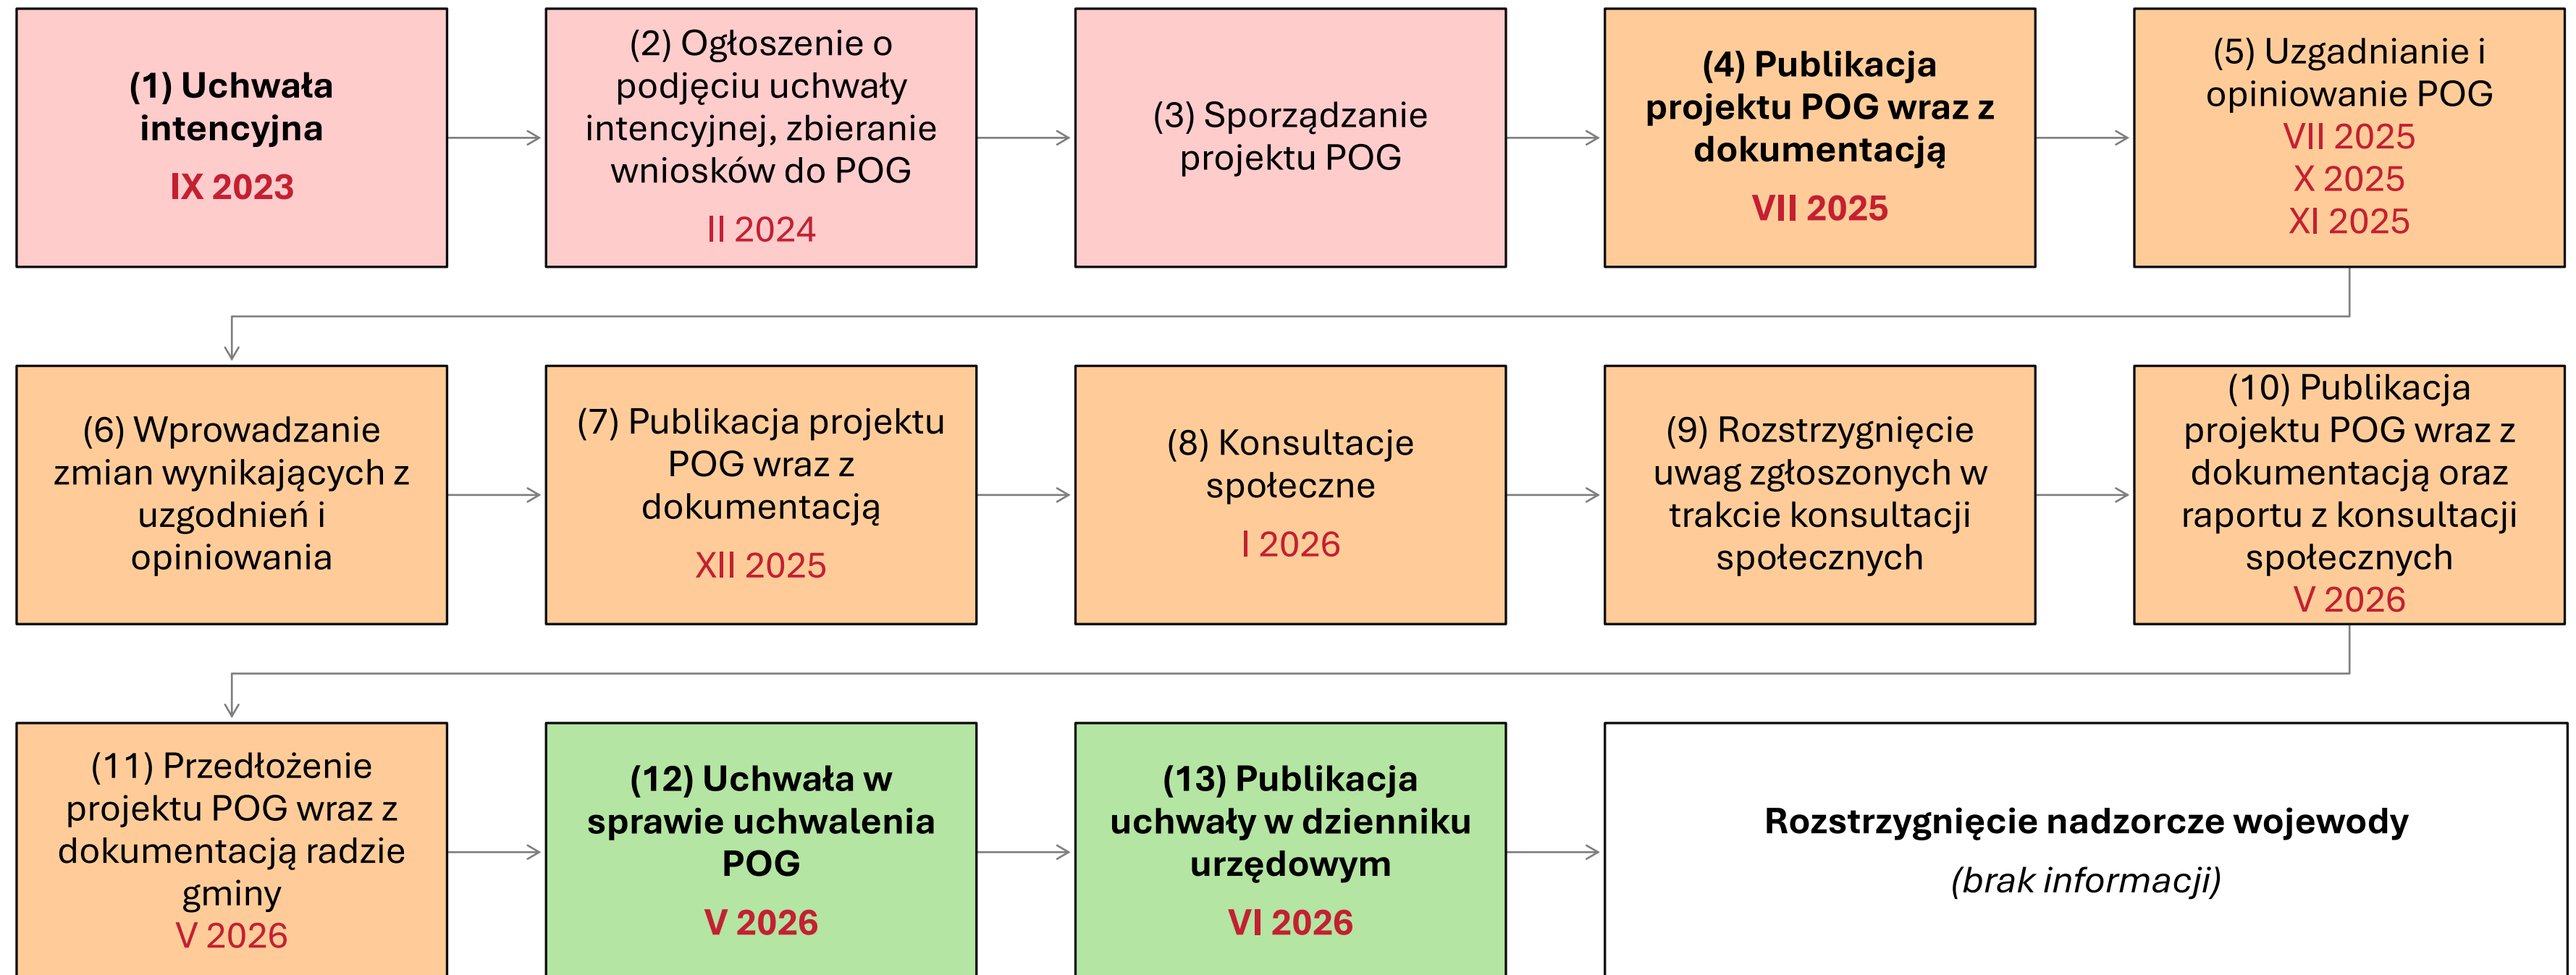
(1) Uchwała intencyjna
IX 2023

(2) Ogłoszenie o podjęciu uchwały intencyjnej, zbieranie wniosków do POG
II 2024

(3) Sporządzanie projektu POG

(4) Publikacja projektu POG wraz z dokumentacją
VII 2025

(5) Uzgadnianie i opiniowanie POG
VII 2025
X 2025
XI 2025

(6) Wprowadzanie zmian wynikających z uzgodnień i opiniowania

(7) Publikacja projektu POG wraz z dokumentacją
XII 2025

(8) Konsultacje społeczne
I 2026

(9) Rozstrzygnięcie uwag zgłoszonych w trakcie konsultacji społecznych

(10) Publikacja projektu POG wraz z dokumentacją oraz raportu z konsultacji społecznych
V 2026

(11) Przedłożenie projektu POG wraz z dokumentacją radzie gminy
V 2026

(12) Uchwała w sprawie uchwalenia POG
V 2026

(13) Publikacja uchwały w dzienniku urzędowym
VI 2026

Rozstrzygnięcie nadzorcze wojewody
(brak informacji)